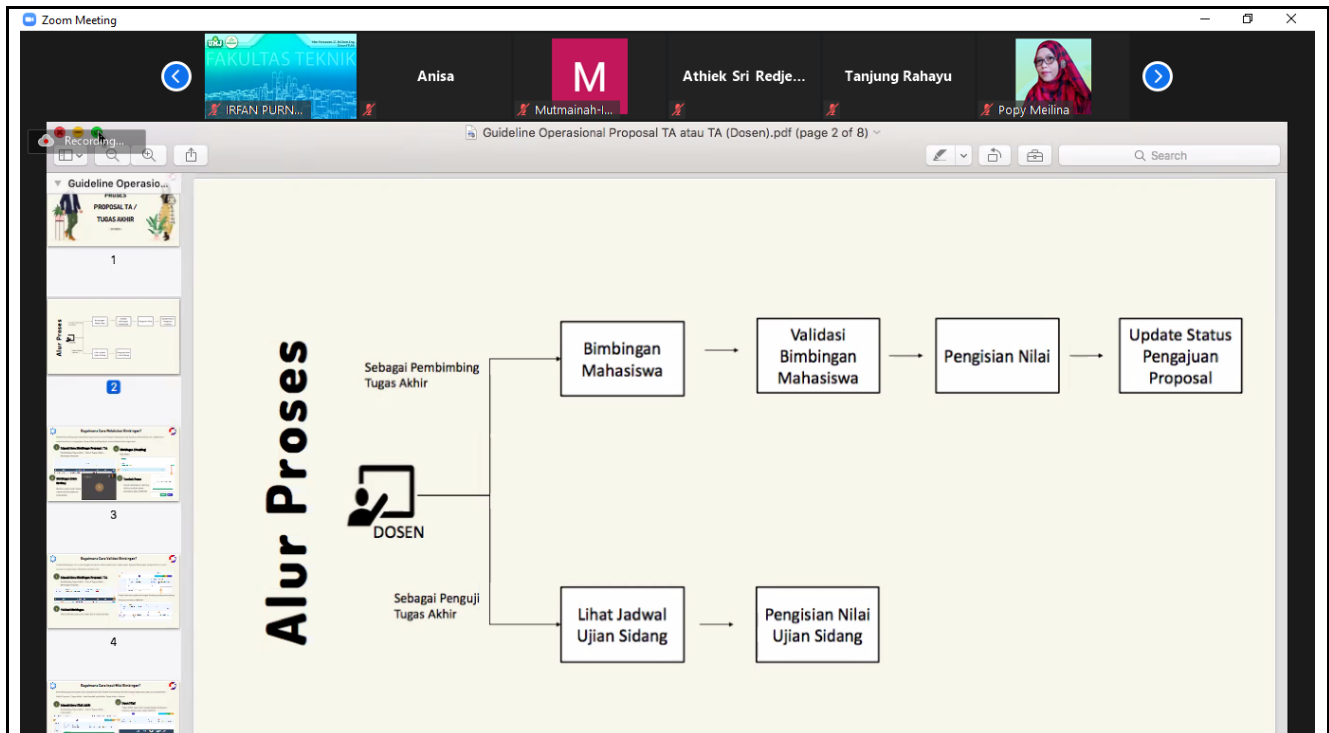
Zoom Meeting

FAKULTAS TEKNIK
IRFAN PURN...
Anisa
M
Mutmainah-I...
Athiek Sri Redje...
Tanjung Rahayu
Popy Meilina

Recording...

Guideline Operasional Proposal TA atau TA (Dosen).pdf (page 2 of 8)

Search

Guideline Operasio...

PROSES
PROPOSAL TA / TUGAS AKHIR

1

Alur Proses

2

3

4

Alur Proses

Sebagai Pembimbing Tugas Akhir

Bimbingan Mahasiswa

Validasi Bimbingan Mahasiswa

Pengisian Nilai

Update Status Pengajuan Proposal

DOSEN

Sebagai Penguji Tugas Akhir

Lihat Jadwal Ujian Sidang

Pengisian Nilai Ujian Sidang